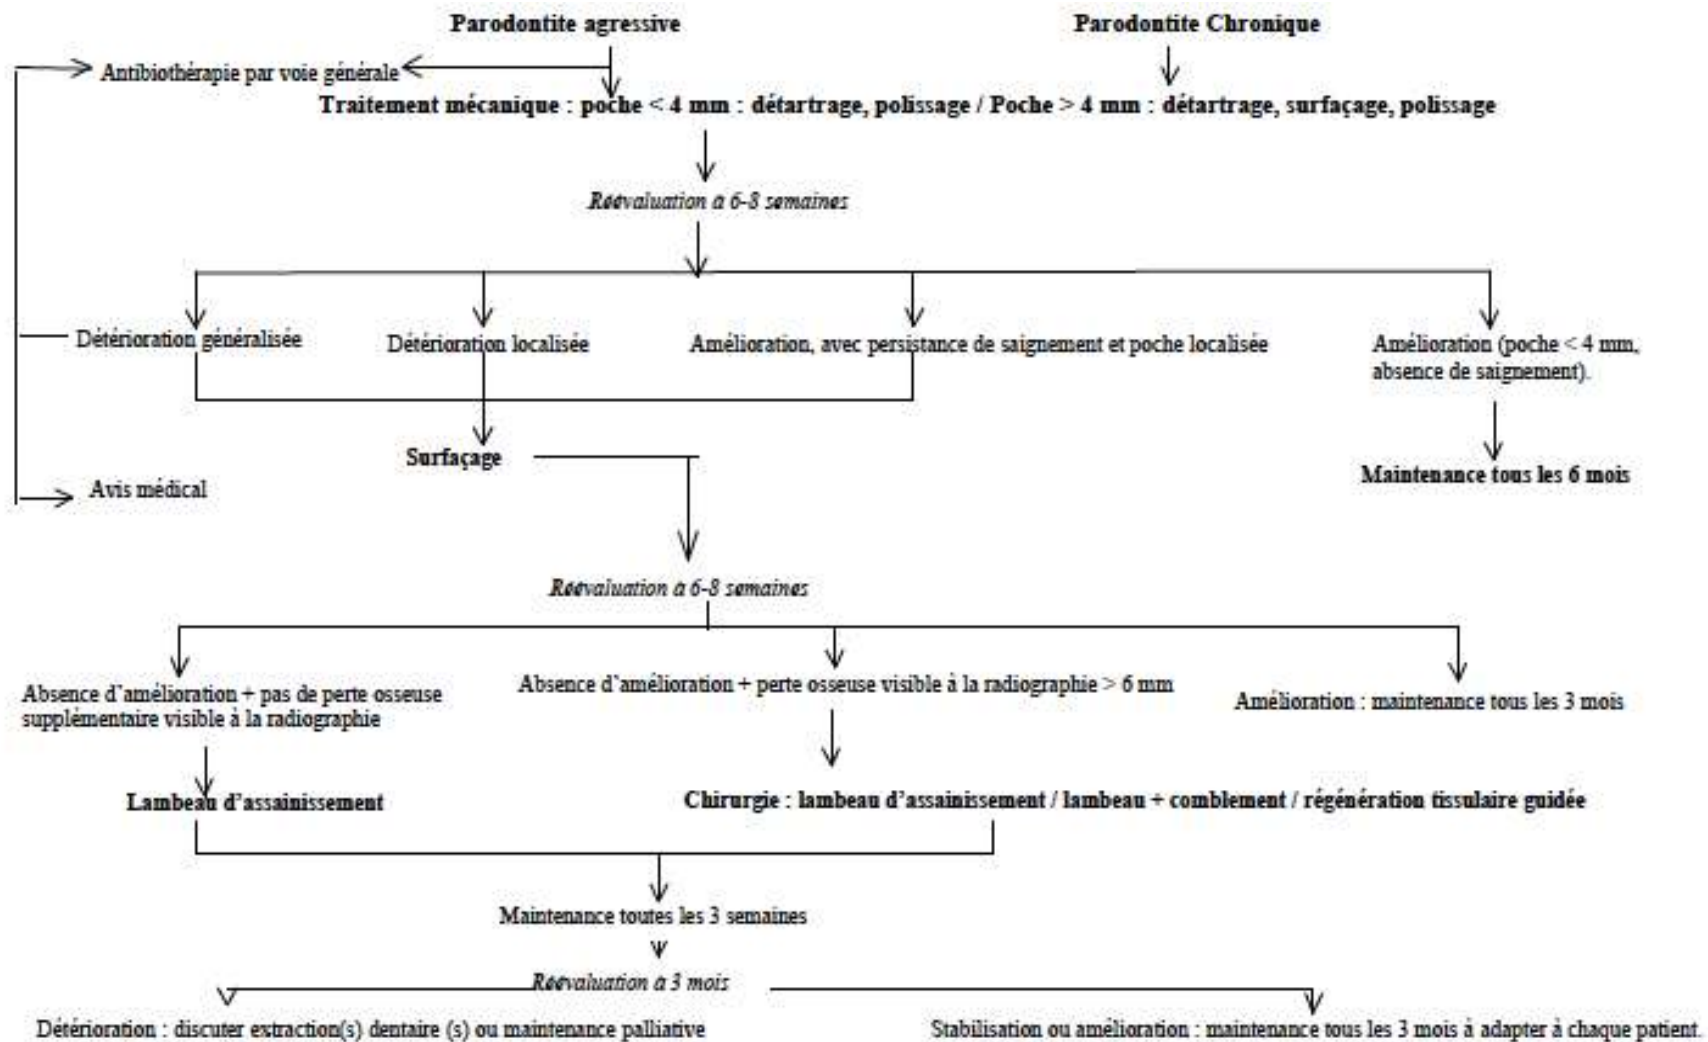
**Parodontite agressive**

**Parodontite Chronique**

Antibiothérapie par voie générale

**Traitement mécanique : poche < 4 mm : détartrage, polissage / Poche > 4 mm : détartrage, surfaçage, polissage**

*Réévaluation à 6-8 semaines*

Détérioration généralisée

Détérioration localisée

Amélioration, avec persistance de saignement et poche localisée

Amélioration (poche < 4 mm, absence de saignement).

**Surfaçage**

Avis médical

**Maintenance tous les 6 mois**

*Réévaluation à 6-8 semaines*

Absence d'amélioration + pas de perte osseuse supplémentaire visible à la radiographie

Absence d'amélioration + perte osseuse visible à la radiographie > 6 mm

Amélioration : maintenance tous les 3 mois

**Lambeau d'assainissement**

**Chirurgie : lambeau d'assainissement / lambeau + comblement / régénération tissulaire guidée**

Maintenance toutes les 3 semaines

*Réévaluation à 3 mois*

Détérioration : discuter extraction(s) dentaire (s) ou maintenance palliative

Stabilisation ou amélioration : maintenance tous les 3 mois à adapter à chaque patient.